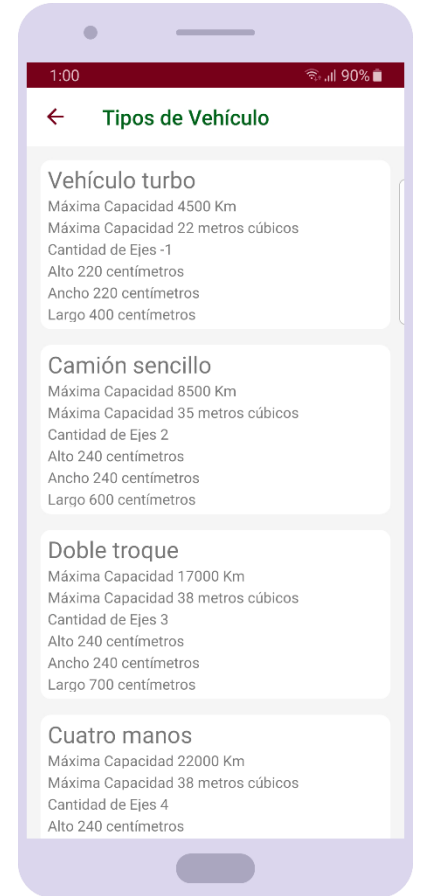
1:00

90%

←

Tipos de Vehículo

Vehículo turbo
Máxima Capacidad 4500 Km
Máxima Capacidad 22 metros cúbicos
Cantidad de Ejes -1
Alto 220 centímetros
Ancho 220 centímetros
Largo 400 centímetros

Camión sencillo
Máxima Capacidad 8500 Km
Máxima Capacidad 35 metros cúbicos
Cantidad de Ejes 2
Alto 240 centímetros
Ancho 240 centímetros
Largo 600 centímetros

Doble troque
Máxima Capacidad 17000 Km
Máxima Capacidad 38 metros cúbicos
Cantidad de Ejes 3
Alto 240 centímetros
Ancho 240 centímetros
Largo 700 centímetros

Cuatro manos
Máxima Capacidad 22000 Km
Máxima Capacidad 38 metros cúbicos
Cantidad de Ejes 4
Alto 240 centímetros